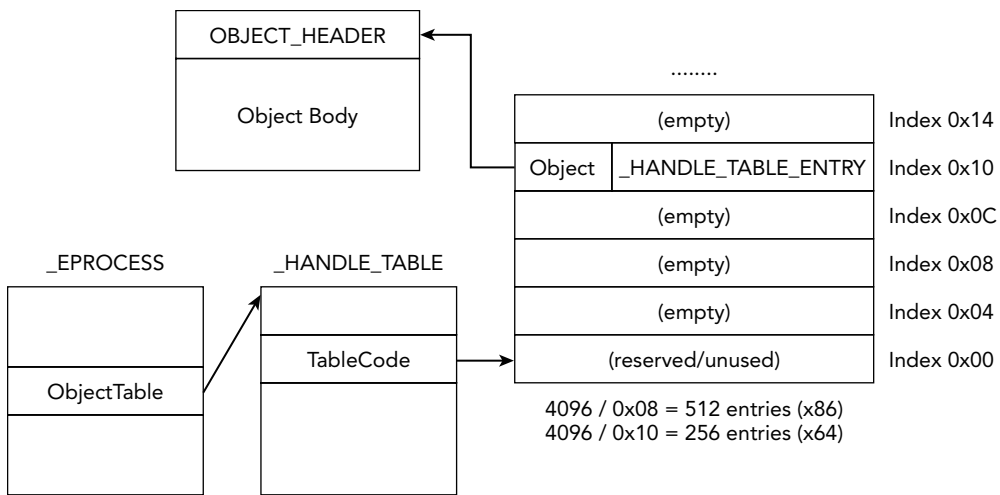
OBJECT_HEADER

Object Body

........

(empty) Index 0x14

Object _HANDLE_TABLE_ENTRY Index 0x10

(empty) Index 0x0C

(empty) Index 0x08

(empty) Index 0x04

(reserved/unused) Index 0x00

_EPROCESS

ObjectTable

_HANDLE_TABLE

TableCode

4096 / 0x08 = 512 entries (x86)
4096 / 0x10 = 256 entries (x64)